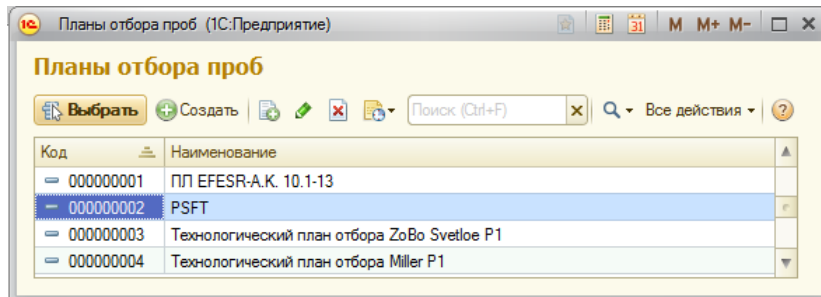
1С Планы отбора проб (1С:Предприятие) M M+ M-

Планы отбора проб

Выбрать Создать Поиск (Ctrl+F) Все действия ?

| Код | Наименование |
|---|---|
| 000000001 | ПЛ EFESR-A.K. 10.1-13 |
| 000000002 | PSFT |
| 000000003 | Технологический план отбора ZoBo Svetloe P1 |
| 000000004 | Технологический план отбора Miller P1 |